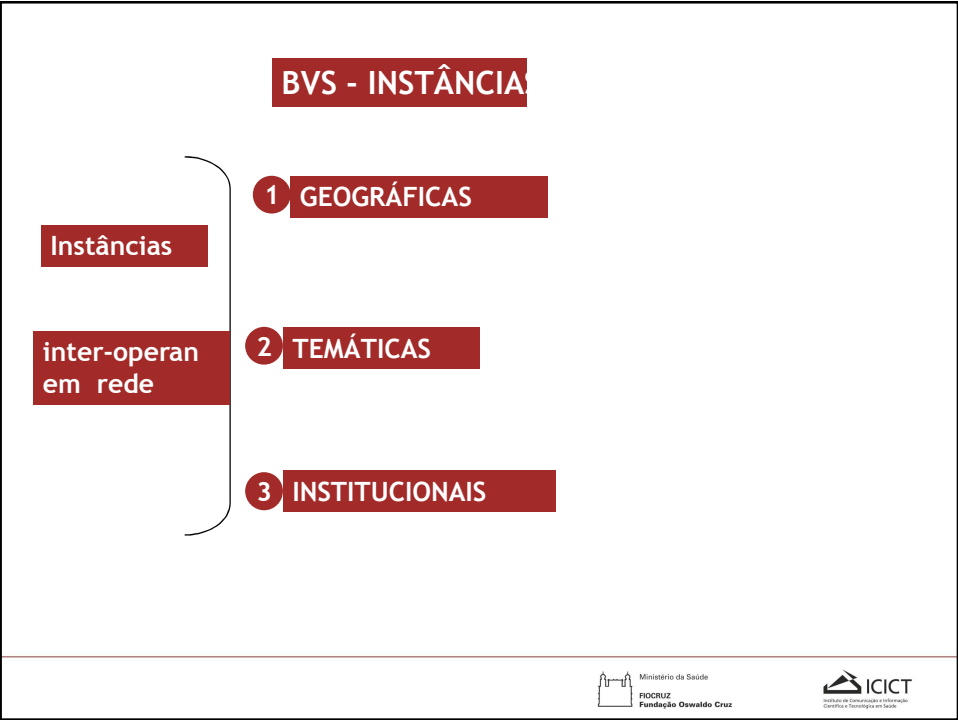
BVS – INSTÂNCIA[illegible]

Instâncias

inter-operan em rede

1 GEOGRÁFICAS

2 TEMÁTICAS

3 INSTITUCIONAIS

Ministério da Saúde
FIOCRUZ
Fundação Oswaldo Cruz

ICICT
Instituto de Comunicação e Informação Científica e Tecnológica em Saúde